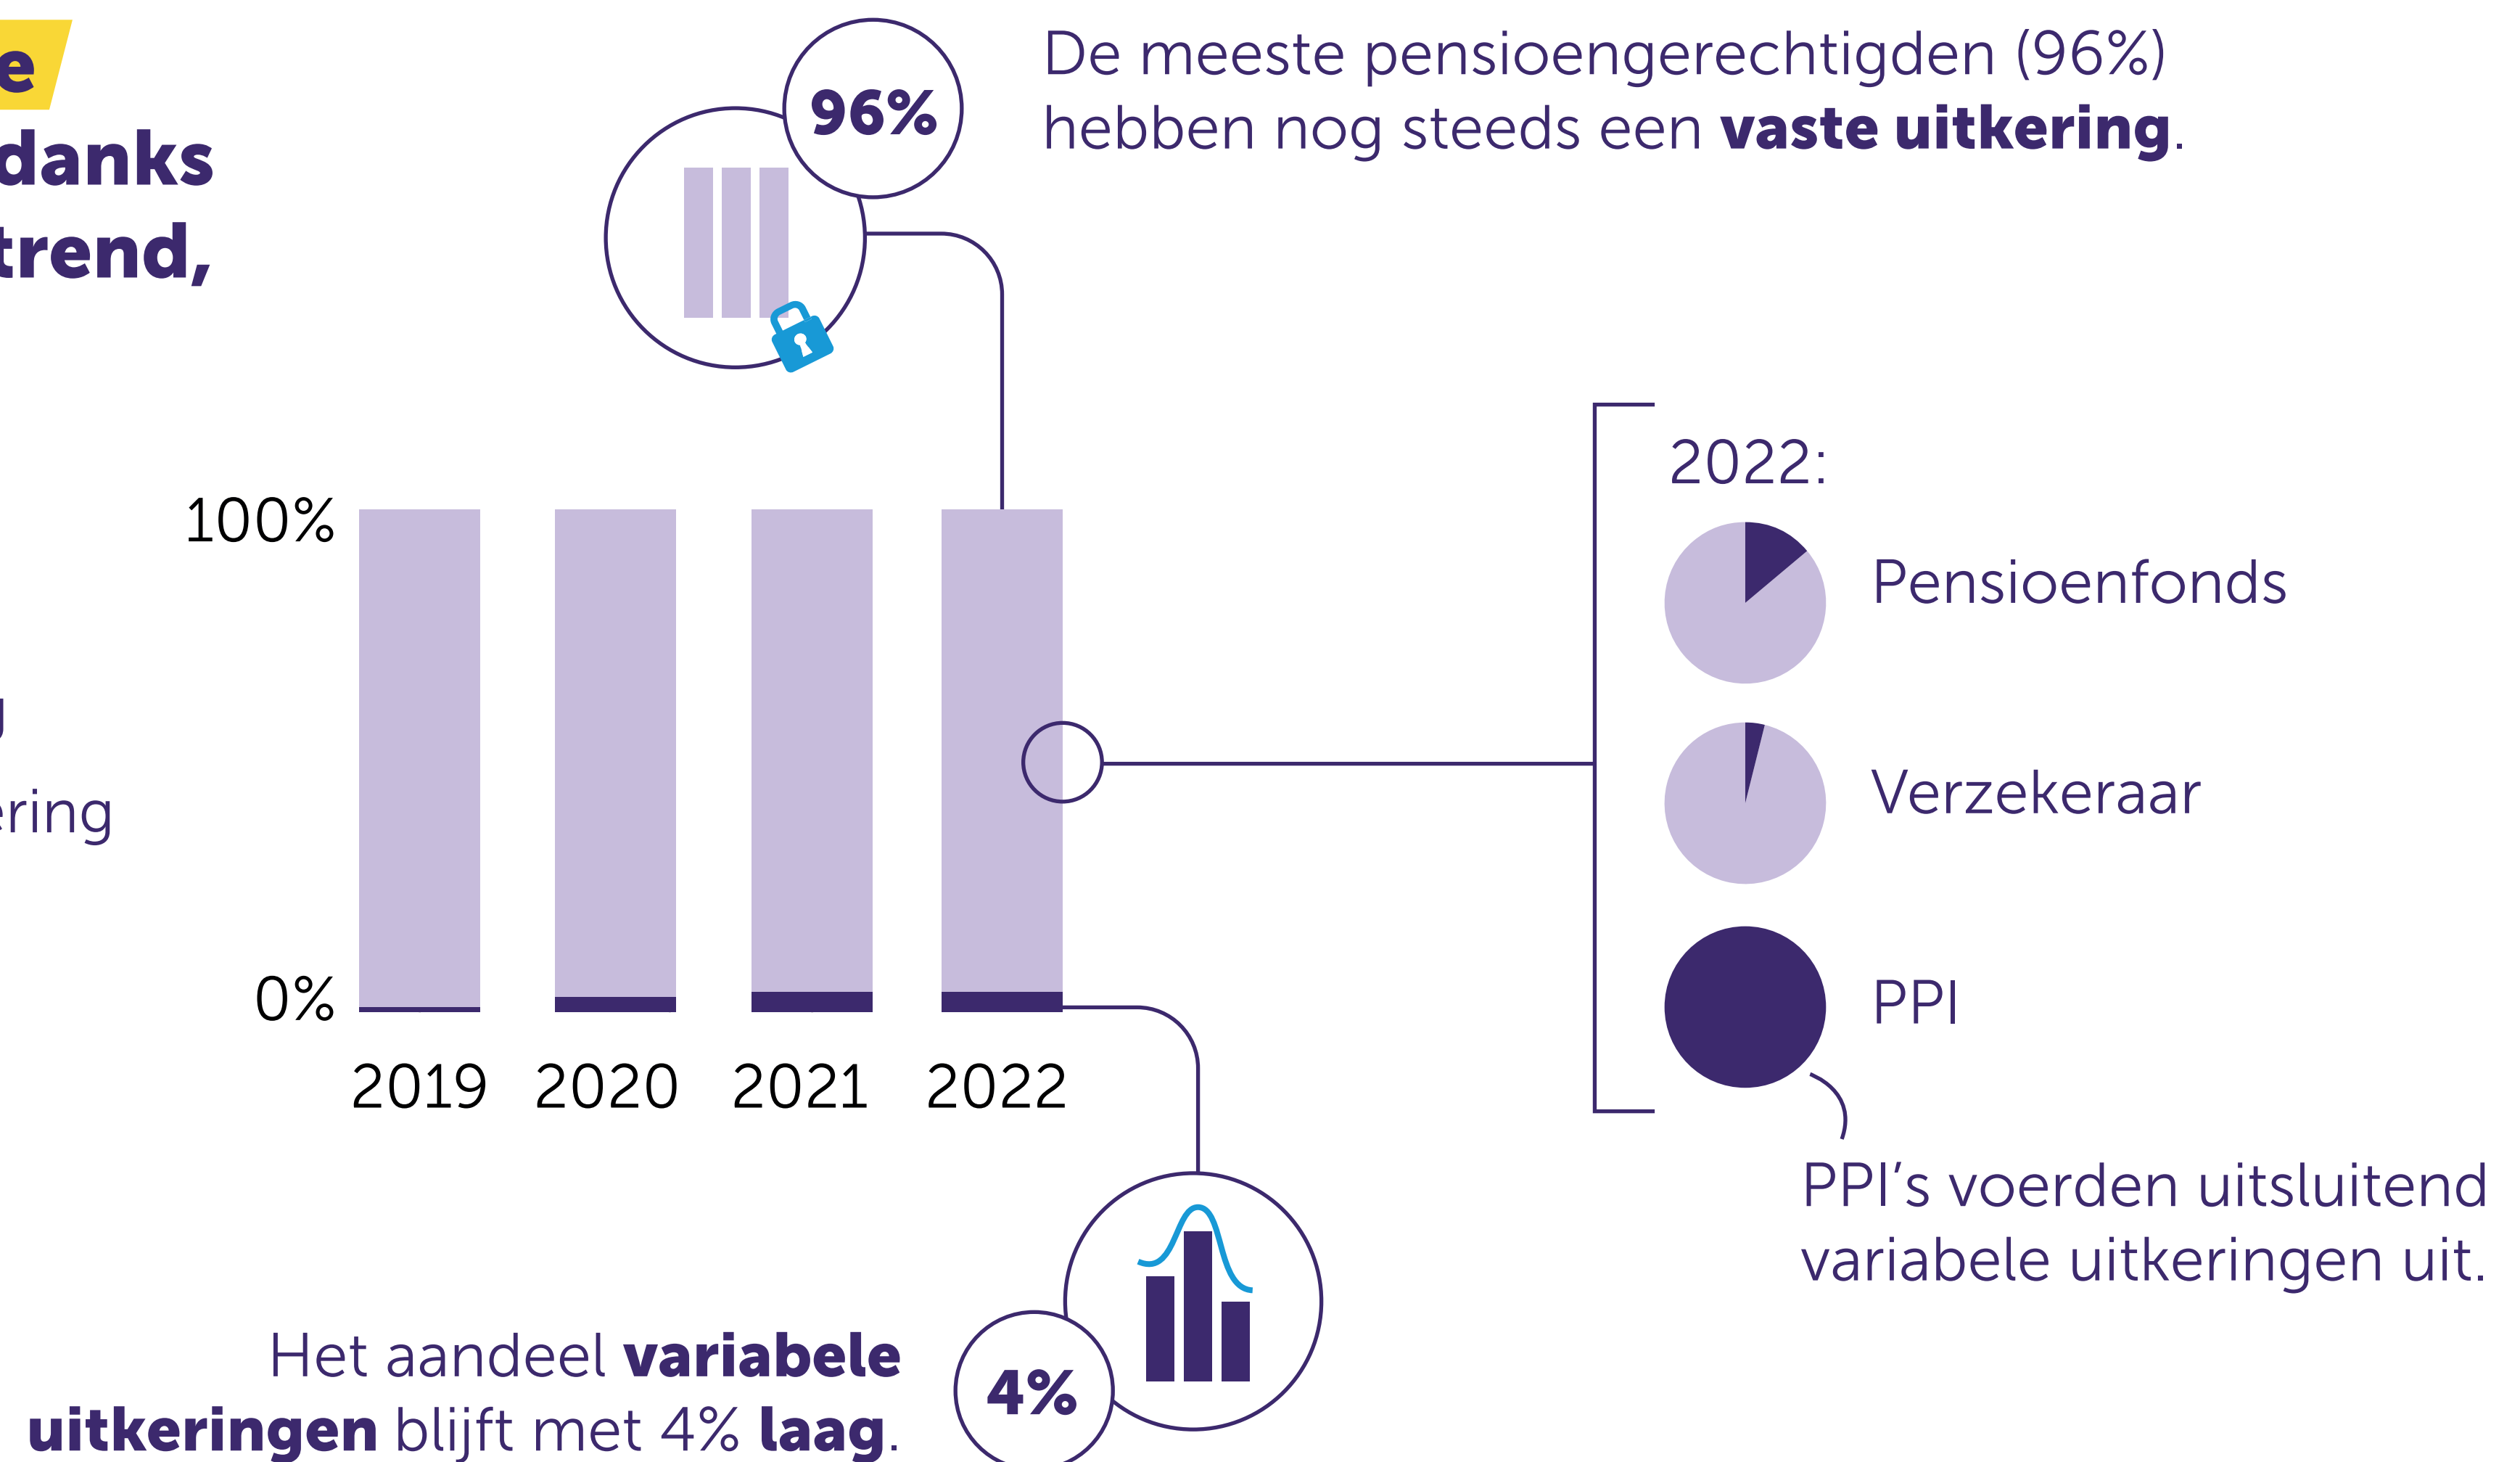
e
danks
trend,

J
ering

96%

De meeste pensioengerechtigden (96%) hebben nog steeds een **vaste uitkering**.

100%

0%

2019 2020 2021 2022

2022:

Pensioenfonds

Verzekeraar

PPI

PPI's voerden uitsluitend variabele uitkeringen uit.

4%

Het aandeel **variabele uitkeringen** blijft met 4% **laag**.